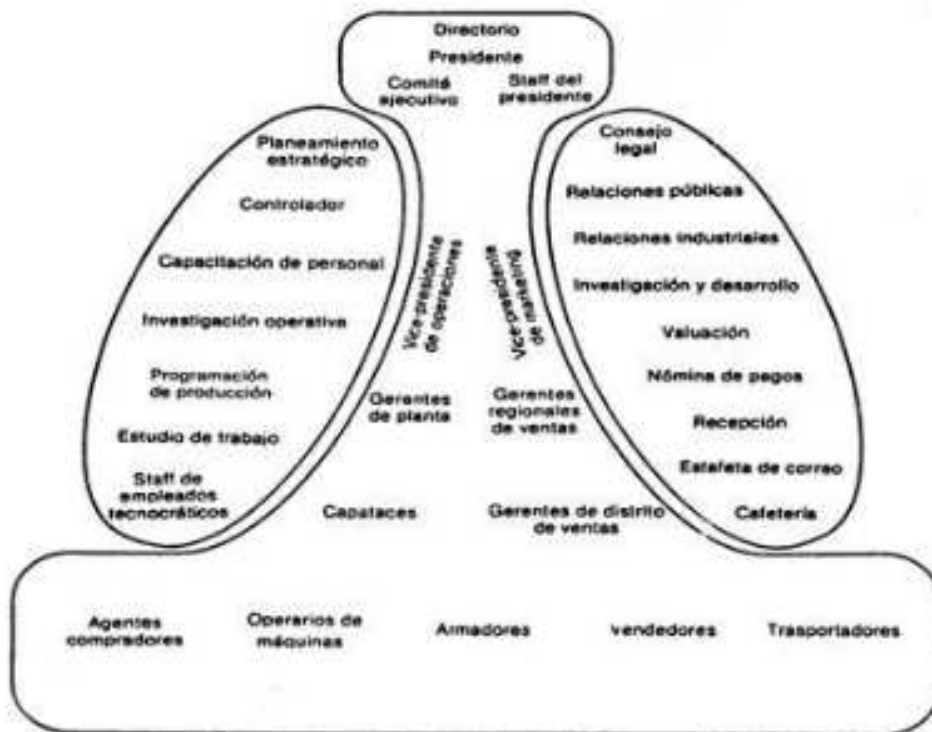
Directorio
Presidente
Comité ejecutivo
Staff del presidente

Planeamiento estratégico
Controlador
Capacitación de personal
Investigación operativa
Programación de producción
Estudio de trabajo
Staff de empleados tecnocráticos

Vice-presidente de operaciones
Gerentes de planta
Capataces

Vice-presidente de marketing
Gerentes regionales de ventas
Gerentes de distrito de ventas

Consejo legal
Relaciones públicas
Relaciones industriales
Investigación y desarrollo
Valuación
Nómina de pagos
Recepción
Estafeta de correo
Cafetería

Agentes compradores
Operarios de máquinas
Armadores
vendedores
Trasportadores